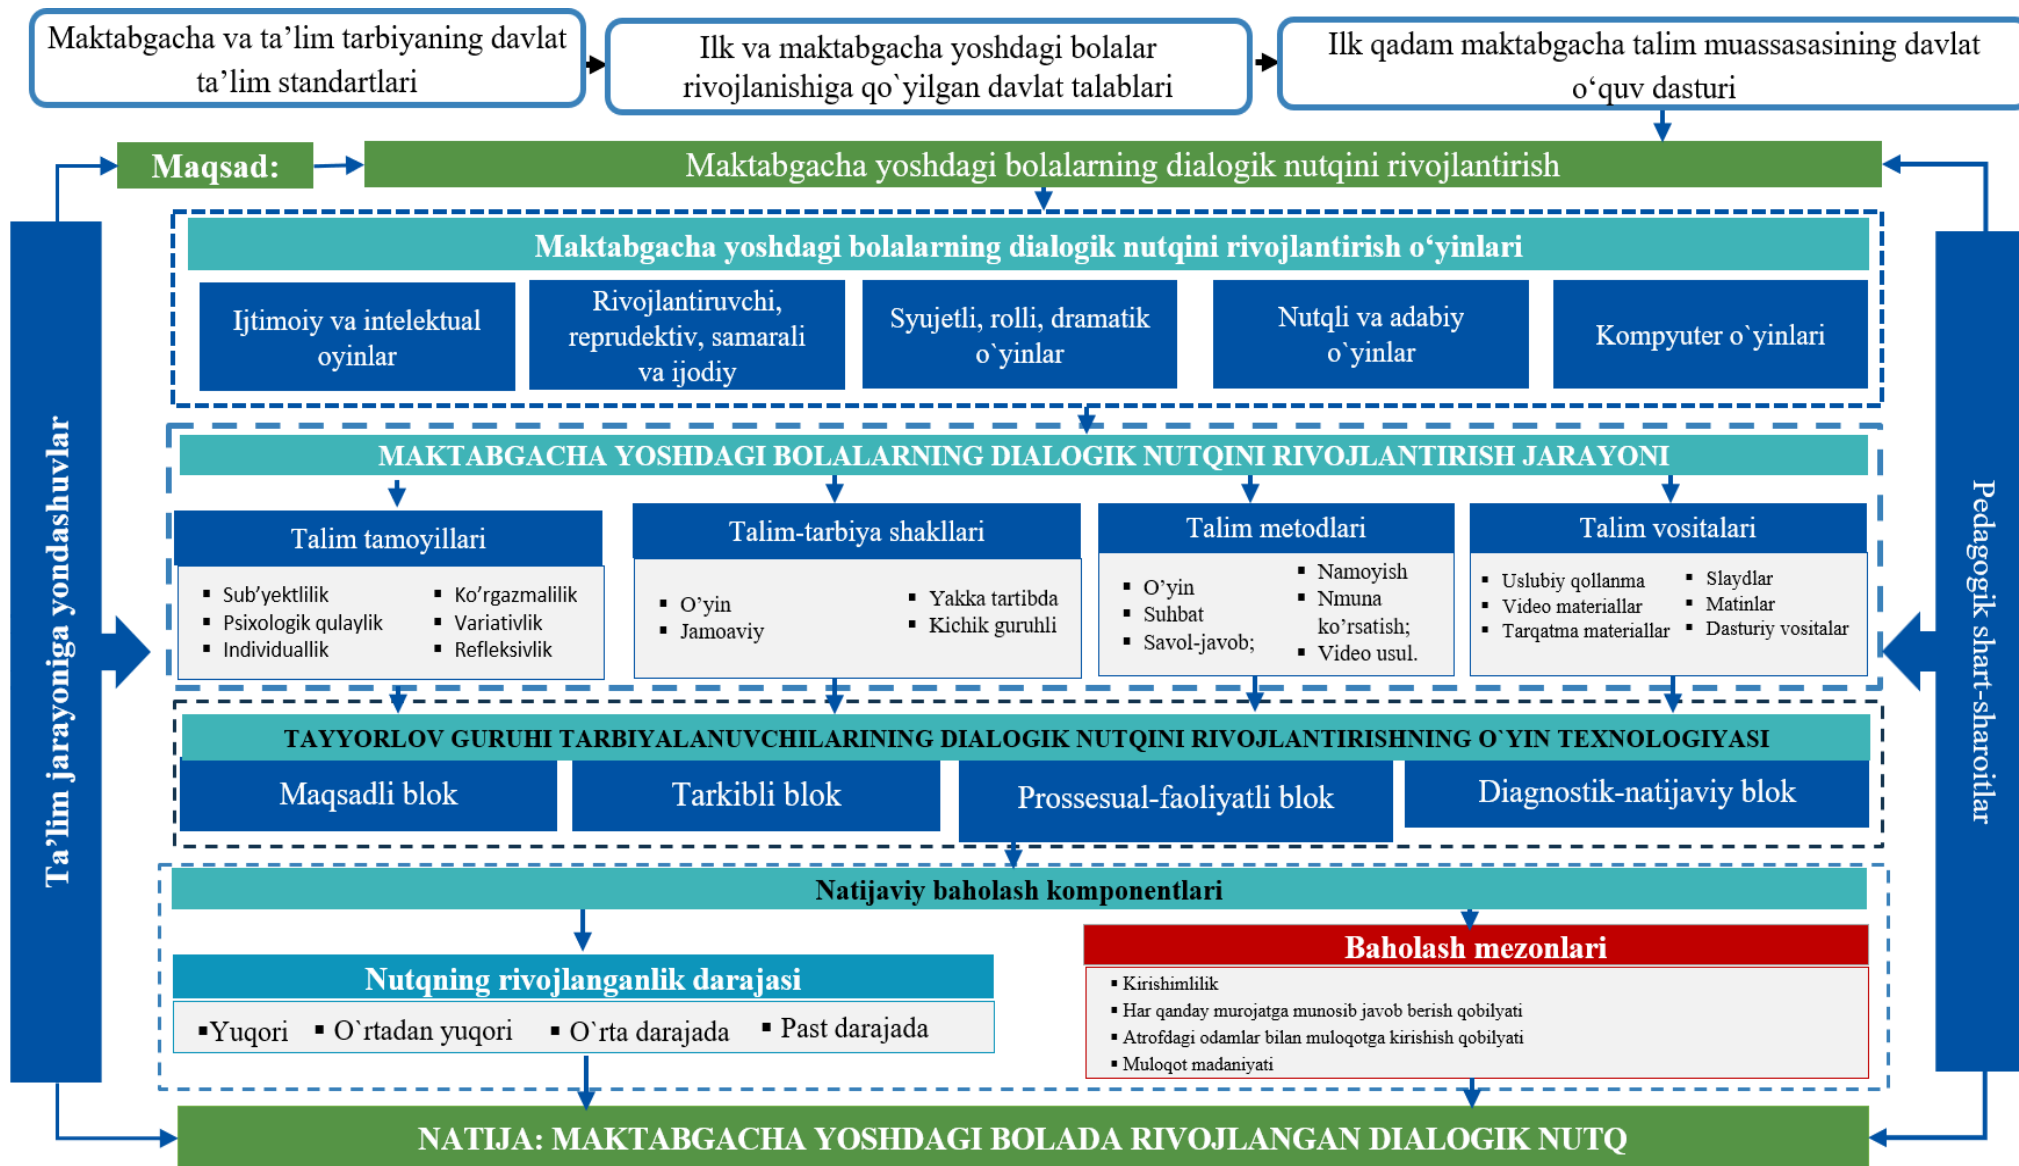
Maktabgacha va ta’lim tarbiyaning davlat ta’lim standartlari

Ilk va maktabgacha yoshdagi bolalar rivojlanishiga qo`yilgan davlat talablari

Ilk qadam maktabgacha talim muassasasining davlat o‘quv dasturi

Maqsad:

Maktabgacha yoshdagi bolalarning dialogik nutqini rivojlantirish

Ta’lim jarayoniga yondashuvlar

Pedagogik shart-sharoitlar

Maktabgacha yoshdagi bolalarning dialogik nutqini rivojlantirish o‘yinlari

Ijtimoiy va intelektual oyinlar

Rivojlantiruvchi, reprudektiv, samarali va ijodiy

Syujetli, rolli, dramatik o`yinlar

Nutqli va adabiy o`yinlar

Kompyuter o`yinlari

MAKTABGACHA YOSHDAGI BOLALARNING DIALOGIK NUTQINI RIVOJLANTIRISH JARAYONI

Talim tamoyillari
- Sub’yektlilik
- Psixologik qulaylik
- Individuallik
- Ko’rgazmalilik
- Variativlik
- Refleksivlik

Talim-tarbiya shakllari
- O’yin
- Jamoaviy
- Yakka tartibda
- Kichik guruhli

Talim metodlari
- O’yin
- Suhbat
- Savol-javob;
- Namoyish
- Nmuna ko’rsatish;
- Video usul.

Talim vositalari
- Uslubiy qollanma
- Video materiallar
- Tarqatma materiallar
- Slaydlar
- Matinlar
- Dasturiy vositalar

TAYYORLOV GURUHI TARBIYALANUVCHILARINING DIALOGIK NUTQINI RIVOJLANTIRISHNING O`YIN TEXNOLOGIYASI

Maqsadli blok

Tarkibli blok

Prossesual-faoliyatli blok

Diagnostik-natijaviy blok

Natijaviy baholash komponentlari

Nutqning rivojlanganlik darajasi

▪Yuqori ▪ O`rtadan yuqori ▪ O`rta darajada ▪ Past darajada

Baholash mezonlari
▪ Kirishimlilik
▪ Har qanday murojatga munosib javob berish qobilyati
▪ Atrofdagi odamlar bilan muloqotga kirishish qobilyati
▪ Muloqot madaniyati

NATIJA: MAKTABGACHA YOSHDAGI BOLADA RIVOJLANGAN DIALOGIK NUTQ